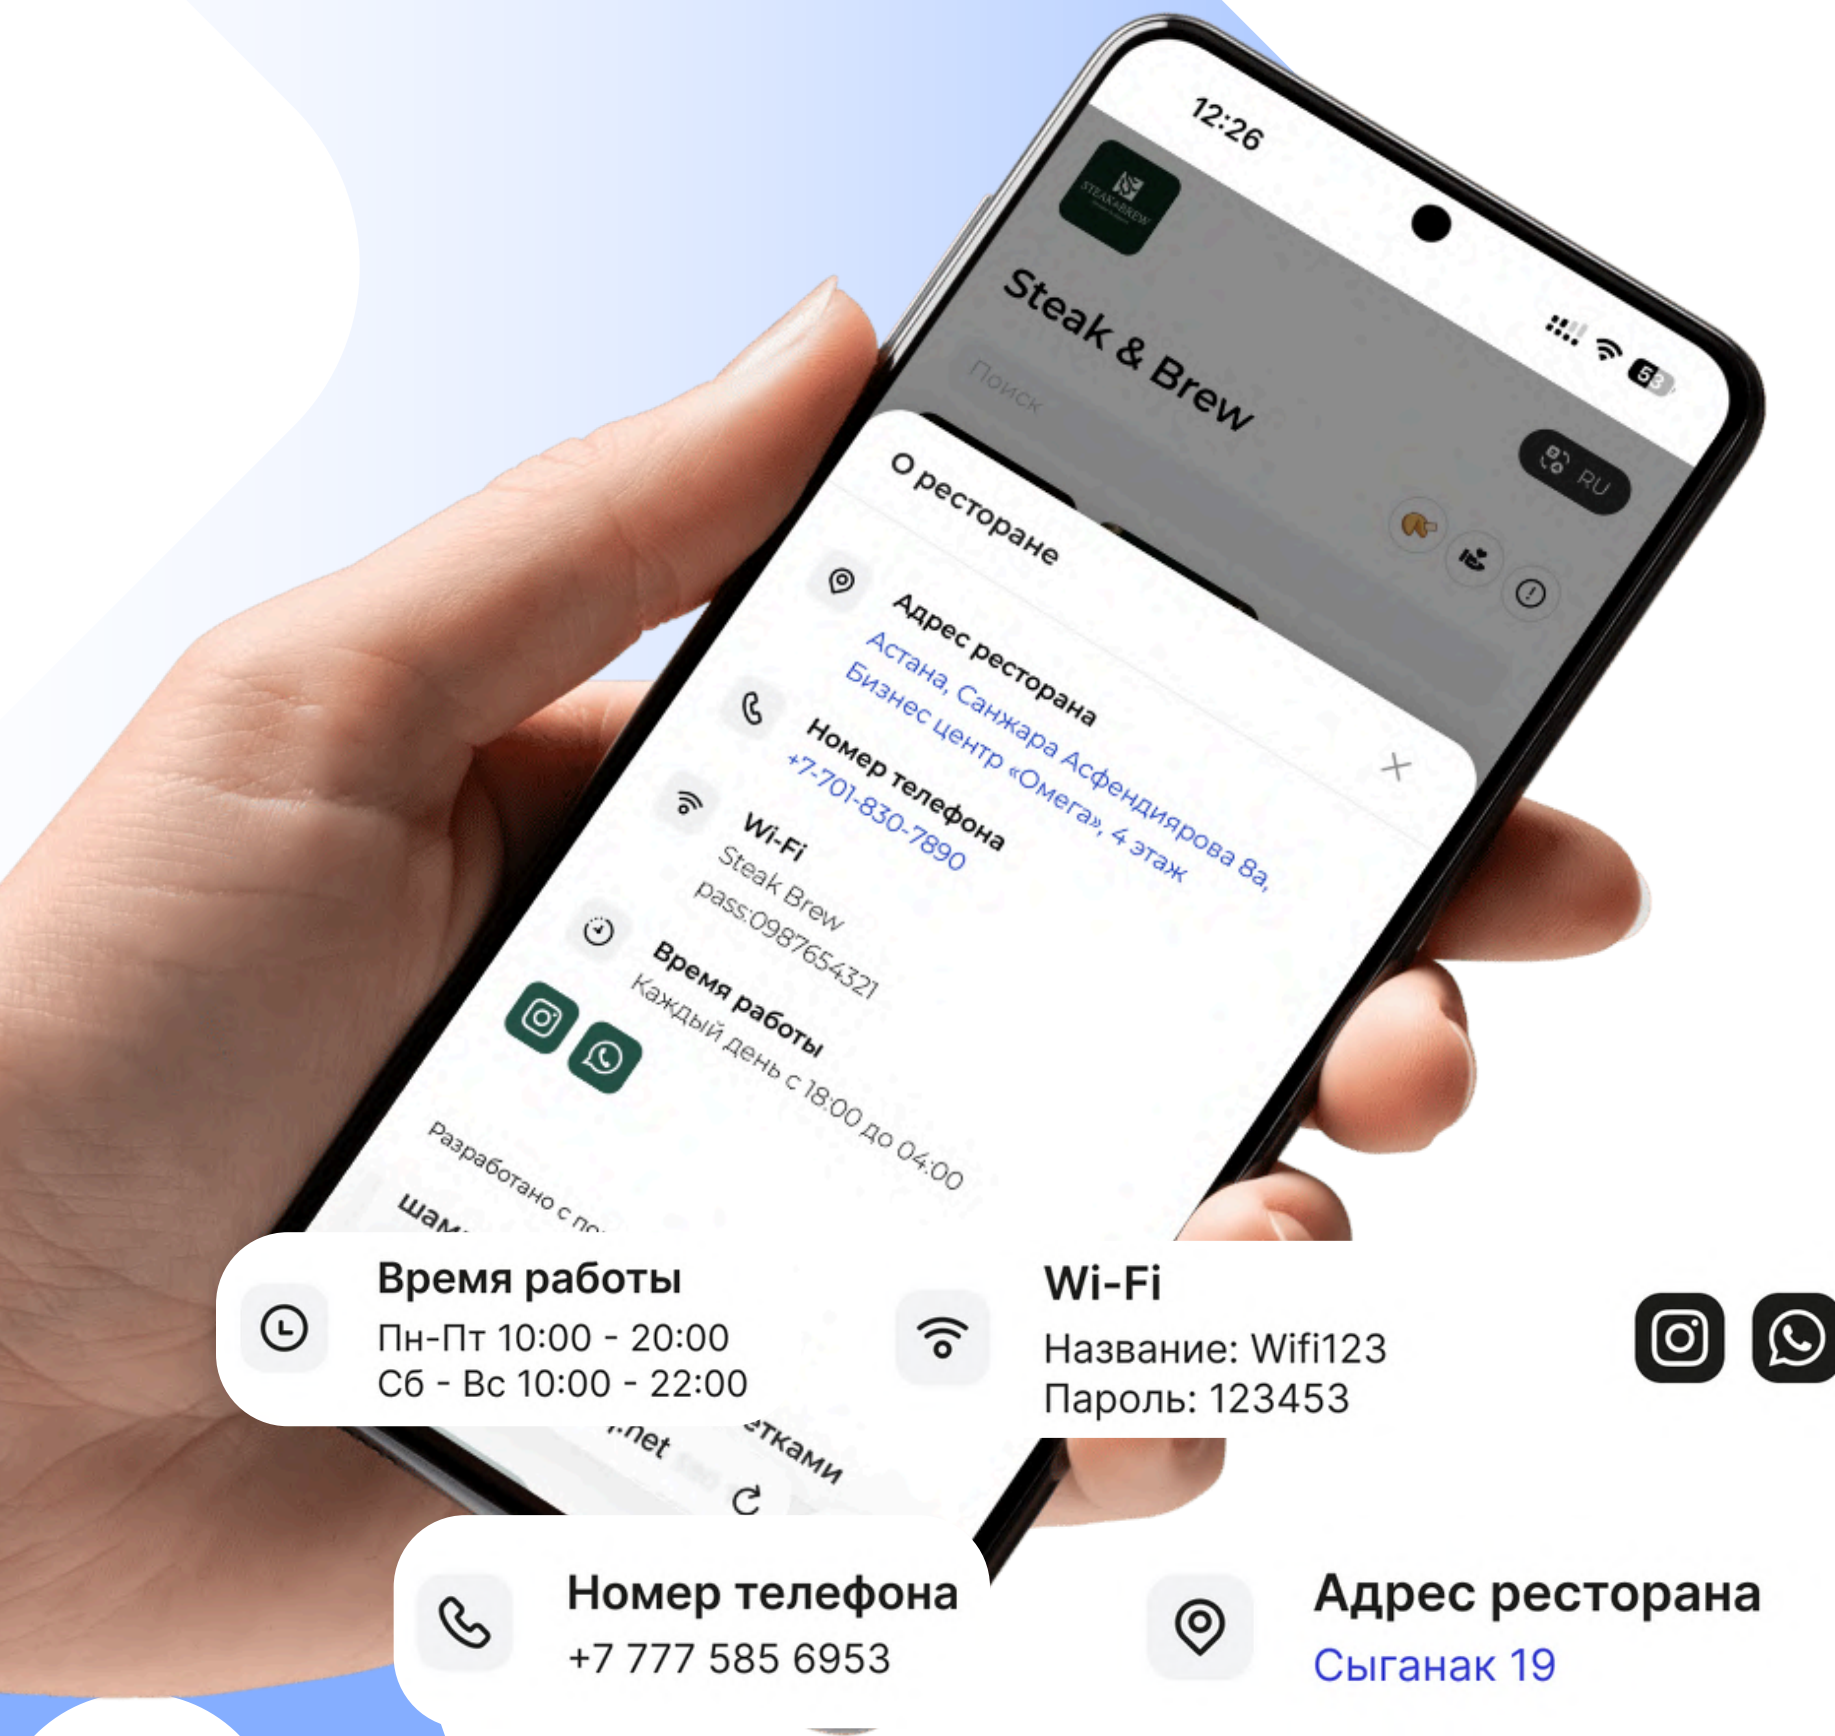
12:26

Steak & Brew

Поиск

RU

О ресторане

Адрес ресторана
Астана, Санжара Асфендиярова 8а, Бизнес центр «Омега», 4 этаж

Номер телефона
+7-701-830-7890

Wi-Fi
Steak Brew
pass:0987654321

Время работы
Каждый день с 18:00 до 04:00

Разработано с по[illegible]

шам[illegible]

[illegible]net

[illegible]етками

Время работы
Пн-Пт 10:00 - 20:00
Сб - Вс 10:00 - 22:00

Wi-Fi
Название: Wifi123
Пароль: 123453

Номер телефона
+7 777 585 6953

Адрес ресторана
Сыганак 19